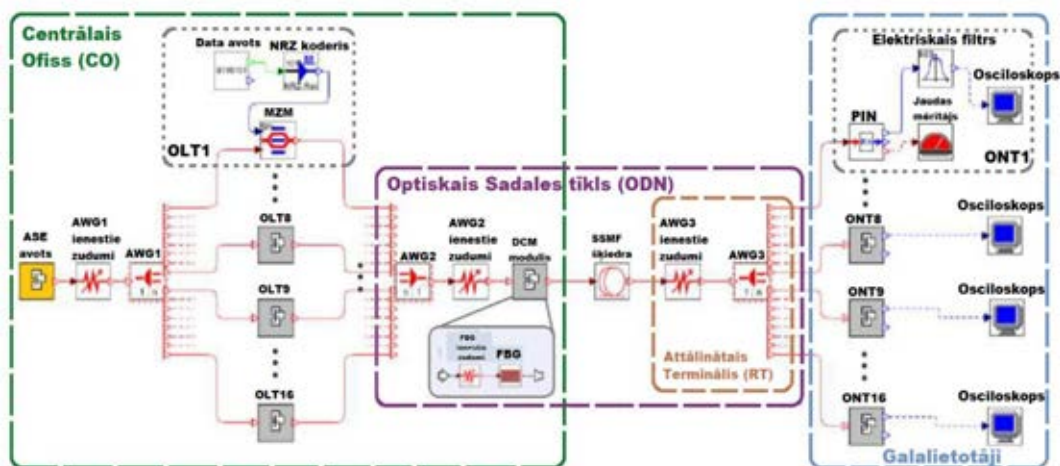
Centrālais Ofiss (CO)

Data avots
NRZ koderis
MZM
OLT1

ASE avots
AWG1 ienestie zudumi
AWG1
OLT8
OLT9
OLT16

Optiskais Sadales tīkls (ODN)
AWG2
AWG2 ienestie zudumi
DCM modulis
FBG ienestie zudumi
FBG
SSMF šķiedra
AWG3 ienestie zudumi
AWG3
Attālinātais Terminālis (RT)

Galalietotāji
Elektriskais filtrs
PIN
Jaudas mērītājs
Osciloskops
ONT1
ONT8
Osciloskops
ONT9
Osciloskops
ONT16
Osciloskops